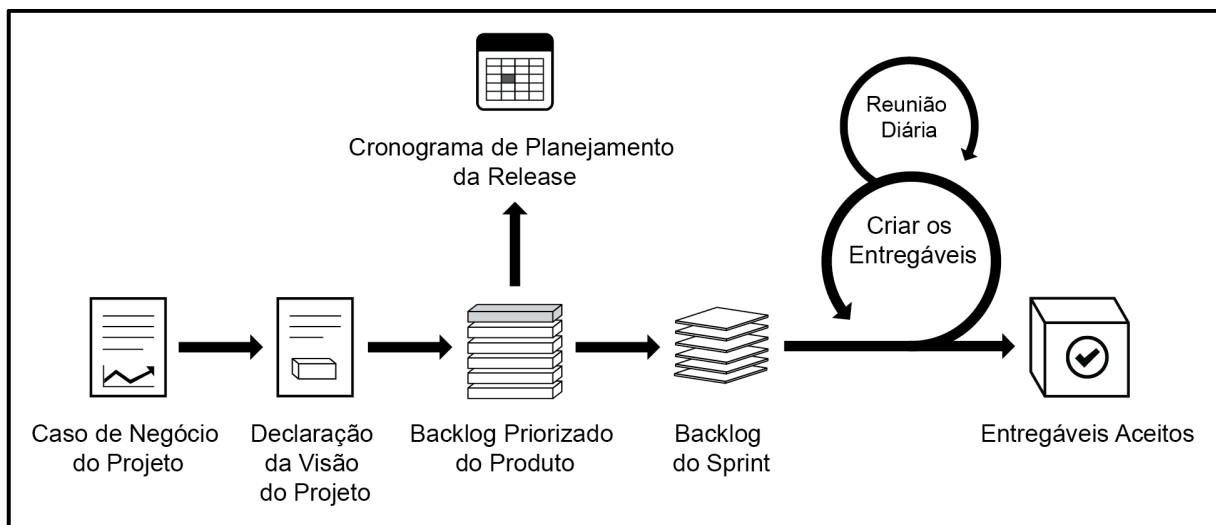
Cronograma de Planejamento da Release

Reunião Diária

Criar os Entregáveis

Caso de Negócio do Projeto

Declaração da Visão do Projeto

Backlog Priorizado do Produto

Backlog do Sprint

Entregáveis Aceitos